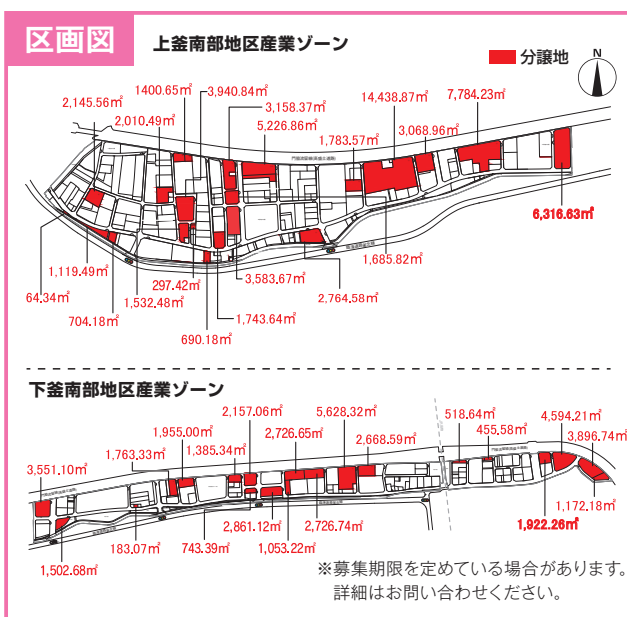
区画図

上釜南部地区産業ゾーン

分譲地

N

2,145.56㎡
1400.65㎡
3,940.84㎡
2,010.49㎡
3,158.37㎡
5,226.86㎡
1,783.57㎡
14,438.87㎡
3,068.96㎡
7,784.23㎡
6,316.63㎡
1,119.49㎡
64.34㎡
1,532.48㎡
297.42㎡
3,583.67㎡
1,685.82㎡
2,764.58㎡
704.18㎡
690.18㎡
1,743.64㎡

下釜南部地区産業ゾーン

2,157.06㎡
5,628.32㎡
518.64㎡
4,594.21㎡
1,955.00㎡
1,385.34㎡
2,726.65㎡
455.58㎡
3,896.74㎡
1,763.33㎡
2,668.59㎡
3,551.10㎡
1,172.18㎡
1,922.26㎡
183.07㎡
743.39㎡
2,861.12㎡
2,726.74㎡
1,053.22㎡
1,502.68㎡

※募集期限を定めている場合があります。
詳細はお問い合わせください。